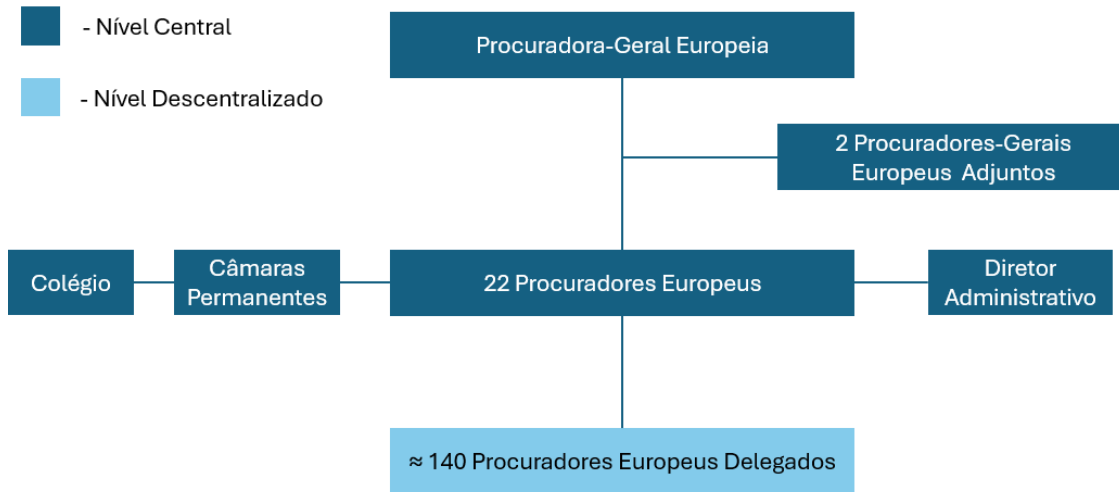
- Nível Central

- Nível Descentralizado

Procuradora-Geral Europeia

2 Procuradores-Gerais Europeus Adjuntos

Colégio

Câmaras Permanentes

22 Procuradores Europeus

Diretor Administrativo

≈ 140 Procuradores Europeus Delegados